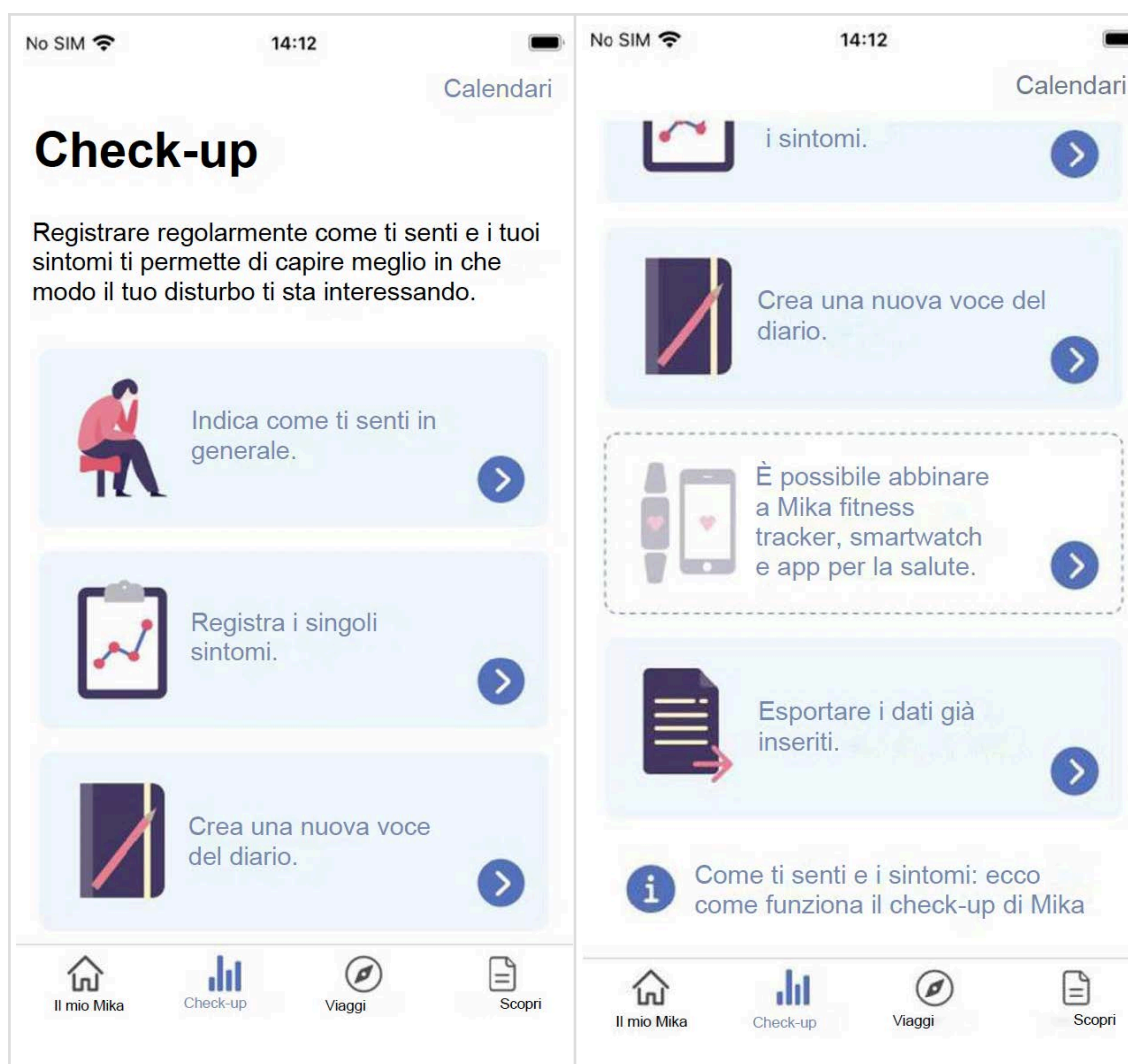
No SIM 14:12

Calendari

Check-up

Registrare regolarmente come ti senti e i tuoi sintomi ti permette di capire meglio in che modo il tuo disturbo ti sta interessando.

Indica come ti senti in generale.

Registra i singoli sintomi.

Crea una nuova voce del diario.

Il mio Mika
Check-up
Viaggi
Scopri

No SIM 14:12

Calendari

i sintomi.

Crea una nuova voce del diario.

È possibile abbinare a Mika fitness tracker, smartwatch e app per la salute.

Esportare i dati già inseriti.

Come ti senti e i sintomi: ecco come funziona il check-up di Mika

Il mio Mika
Check-up
Viaggi
Scopri